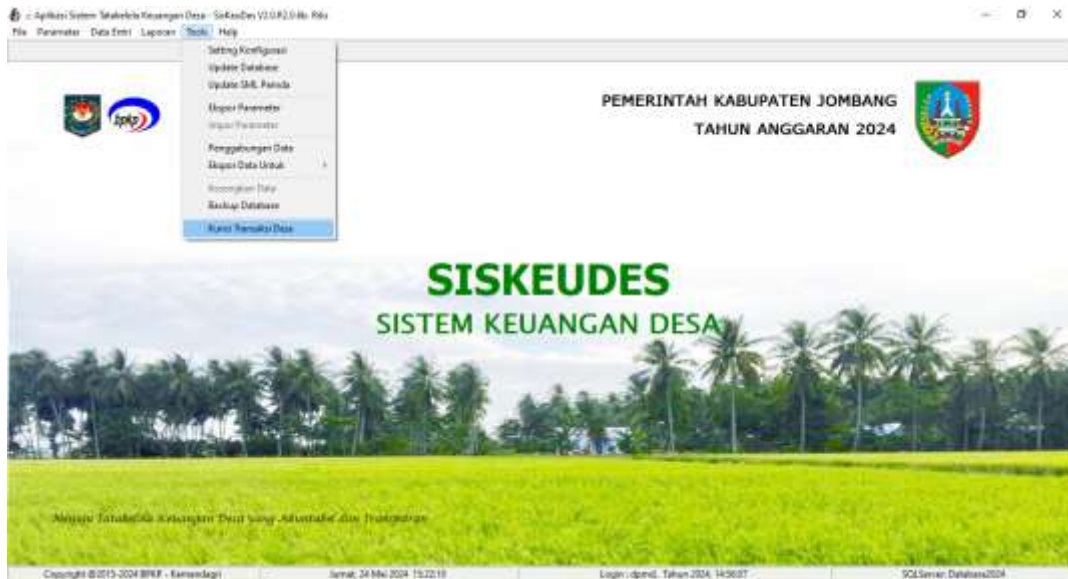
:: Aplikasi Sistem Tatakelola Keuangan Desa - SisKeuDes V2.0.R2.0 Rls. Rilis

File Parameter Data Entri Laporan Tools Help

Setting Konfigurasi
Update Database
Update SML Periode
Ekspor Parameter
Impor Parameter
Penggabungan Data
Ekspor Data Untuk
Kosongkan Data
Backup Database
Kunci Transaksi Desa

PEMERINTAH KABUPATEN JOMBANG

TAHUN ANGGARAN 2024

SISKEUDES

SISTEM KEUANGAN DESA

Menuju Tatakelola Keuangan Desa yang Akuntabel dan Transparan

Copyright ©2015-2024 BPKP - Kemendagri | Jumat, 24 Mei 2024 15:22:10 | Login : dpmd, Tahun 2024, 14:56:07 | SQLServer: Database2024